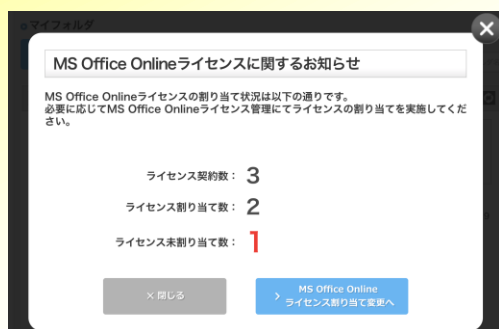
マイフォルダ

MS Office Onlineライセンスに関するお知らせ

MS Office Onlineライセンスの割り当て状況は以下の通りです。
必要に応じてMS Office Onlineライセンス管理にてライセンスの割り当てを実施してください。

ライセンス契約数： 3

ライセンス割り当て数： 2

ライセンス未割り当て数： 1

× 閉じる

MS Office Online ライセンス割り当て変更へ